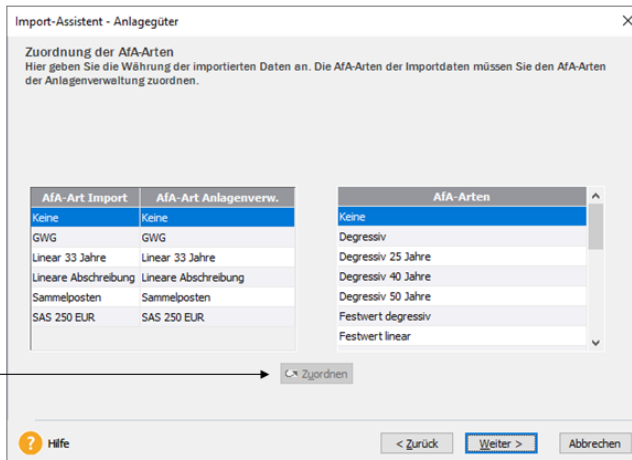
Import-Assistent - Anlagegüter

Zuordnung der AfA-Arten
Hier geben Sie die Währung der importierten Daten an. Die AfA-Arten der Importdaten müssen Sie den AfA-Arten der Anlagenverwaltung zuordnen.

| AfA-Art Import | AfA-Art Anlagenverw. |
|---|---|
| Keine | Keine |
| GWG | GWG |
| Linear 33 Jahre | Linear 33 Jahre |
| Lineare Abschreibung | Lineare Abschreibung |
| Sammelposten | Sammelposten |
| SAS 250 EUR | SAS 250 EUR |

| AfA-Arten |
|---|
| Keine |
| Degressiv |
| Degressiv 25 Jahre |
| Degressiv 40 Jahre |
| Degressiv 50 Jahre |
| Festwert degressiv |
| Festwert linear |

Zuordnen

Hilfe

< Zurück
Weiter >
Abbrechen